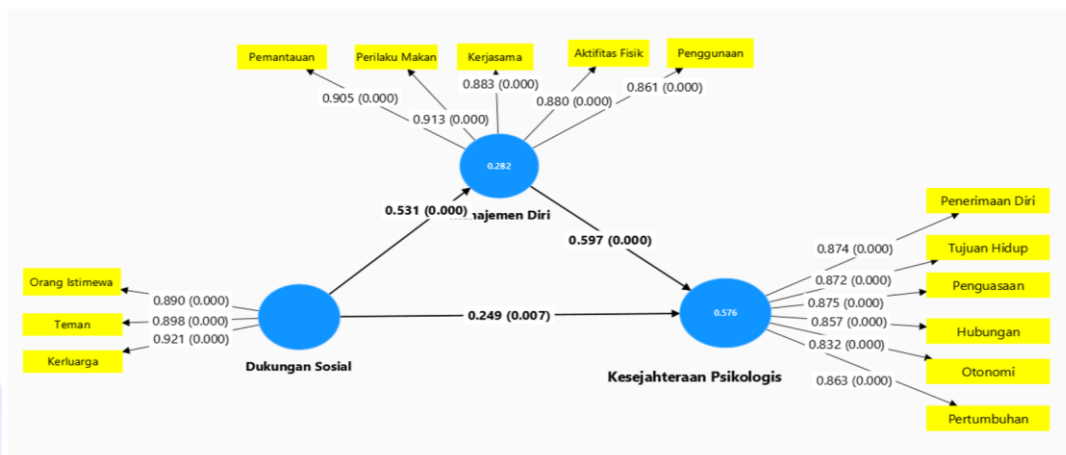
Pemantauan

Perilaku Makan

Kerjasama

Aktifitas Fisik

Penggunaan

0.905 (0.000)

0.883 (0.000)

0.880 (0.000)

0.861 (0.000)

0.913 (0.000)

0.282

0.531 (0.000)

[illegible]najemen Diri

0.597 (0.000)

Penerimaan Diri

0.874 (0.000)

Tujuan Hidup

0.872 (0.000)

0.875 (0.000)

Penguasaan

0.857 (0.000)

Hubungan

0.832 (0.000)

Otonomi

0.863 (0.000)

Pertumbuhan

0.576

Kesejahteraan Psikologis

Orang Istimewa

0.890 (0.000)

Teman

0.898 (0.000)

0.921 (0.000)

Kerluarga

0.249 (0.007)

Dukungan Sosial